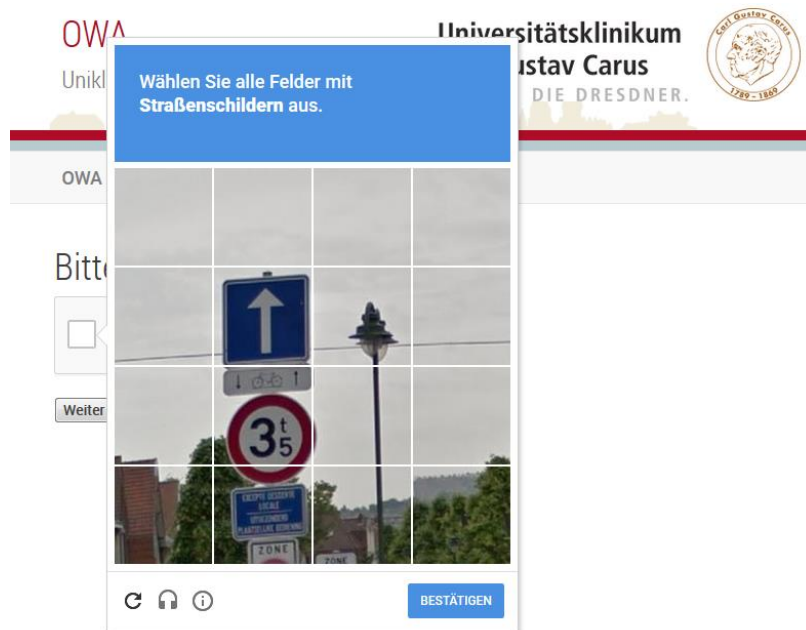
OWA
Unikl

Universitätsklinikum
ustav Carus
DIE DRESDNER.

Carl Gustav Carus
1789 - 1869

OWA

Bitt

Weiter

Wählen Sie alle Felder mit **Straßenschildern** aus.

3 t 5

EXCEPTE DESSERTE LOCALE

ZONE

ZONE

BESTÄTIGEN